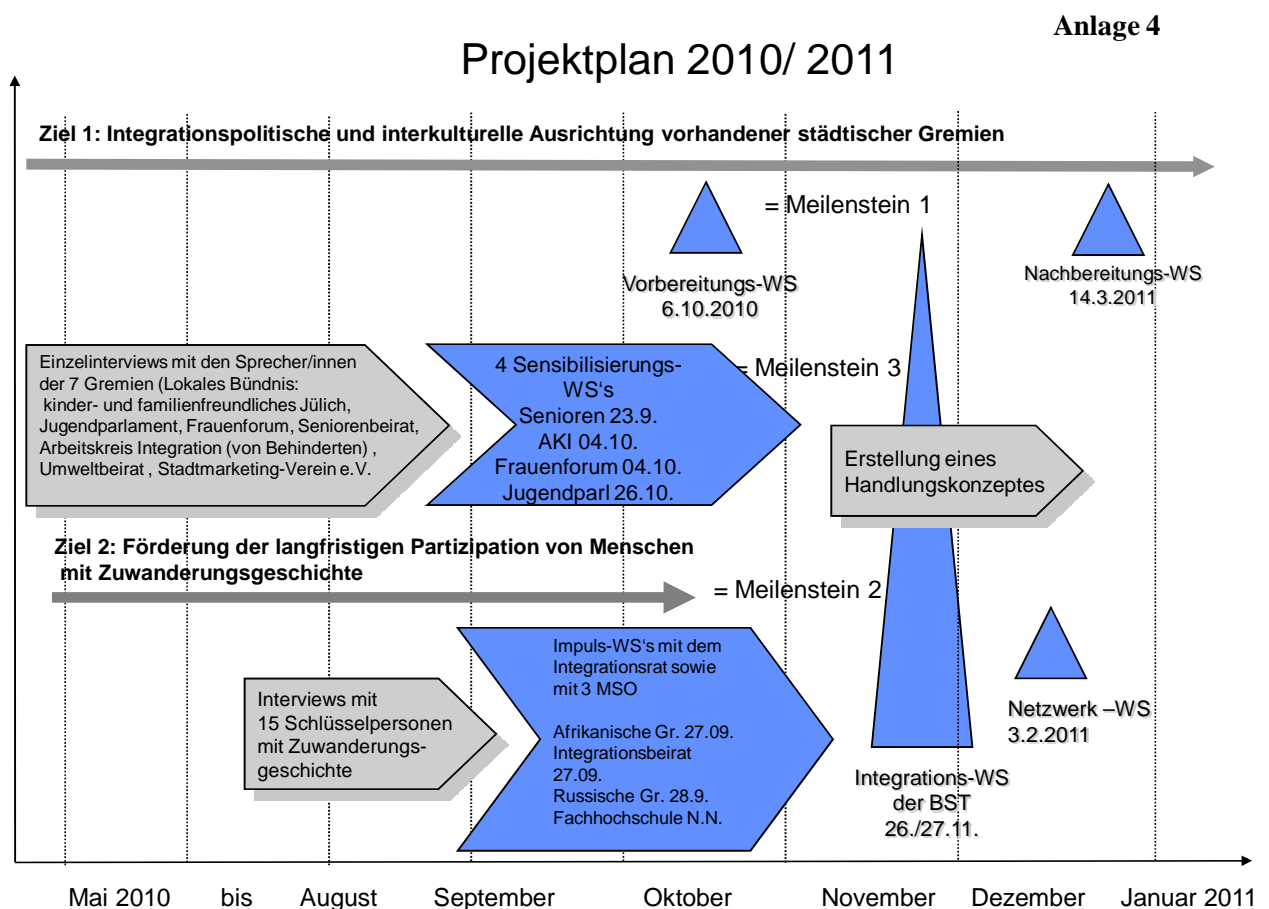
Anlage 4

Projektplan 2010/ 2011

Ziel 1: Integrationspolitische und interkulturelle Ausrichtung vorhandener städtischer Gremien

= Meilenstein 1

Vorbereitungs-WS 6.10.2010

Nachbereitungs-WS 14.3.2011

Einzelinterviews mit den Sprecher/innen der 7 Gremien (Lokales Bündnis: kinder- und familienfreundliches Jülich, Jugendparlament, Frauenforum, Seniorenbeirat, Arbeitskreis Integration (von Behinderten) , Umweltbeirat , Stadtmarketing-Verein e.V.

4 Sensibilisierungs-WS's
Senioren 23.9.
AKI 04.10.
Frauenforum 04.10.
Jugendparl 26.10.

= Meilenstein 3

Erstellung eines Handlungskonzeptes

Ziel 2: Förderung der langfristigen Partizipation von Menschen mit Zuwanderungsgeschichte

= Meilenstein 2

Interviews mit 15 Schlüsselpersonen mit Zuwanderungsgeschichte

Impuls-WS's mit dem Integrationsrat sowie mit 3 MSO

Afrikanische Gr. 27.09.
Integrationsbeirat 27.09.
Russische Gr. 28.9.
Fachhochschule N.N.

Netzwerk –WS 3.2.2011

Integrations-WS der BST 26./27.11.

Mai 2010 bis August September Oktober November Dezember Januar 2011